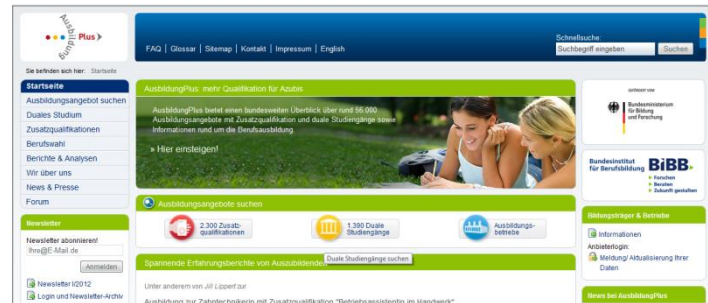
Ausbildung Plus

FAQ | Glossar | Sitemap | Kontakt | Impressum | English

Schnellsuche
Suchbegriff eingeben
Suchen

Sie befinden sich hier: Startseite

Startseite
Ausbildungsangebot suchen
Duales Studium
Zusatzqualifikationen
Berufswahl
Berichte & Analysen
Wir über uns
News & Presse
Forum

Newsletter
Newsletter abonnieren!
Ihre@E-Mail.de
Anmelden

Newsletter I/2012
Login und Newsletter-Archiv

AusbildungPlus: mehr Qualifikation für Azubis

AusbildungPlus bietet einen bundesweiten Überblick über rund 56.000 Ausbildungsangebote mit Zusatzqualifikation und duale Studiengänge sowie Informationen rund um die Berufsausbildung.

» Hier einsteigen!

Ausbildungsangebote suchen

2.300 Zusatzqualifikationen
1.390 Duale Studiengänge
Ausbildungsbetriebe

Duale Studiengänge suchen

Spannende Erfahrungsberichte von Auszubildenden

Unter anderem von Jill Lippert zur

Ausbildung zur Zahntechnikerin mit Zusatzqualifikation "Betriebsassistentin im Handwerk"

Gefördert vom
Bundesministerium für Bildung und Forschung

Bundesinstitut für Berufsbildung BIBB
Forschen
Beraten
Zukunft gestalten

Bildungsträger & Betriebe

Informationen
Anbieterlogin:
Meldung/ Aktualisierung Ihrer Daten

News bei AusbildungPlus